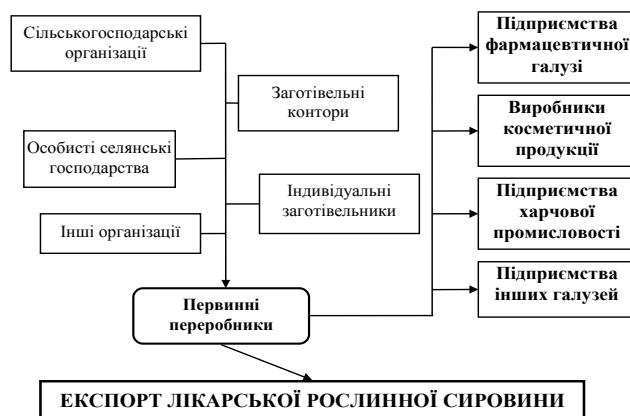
Сільськогосподарські організації

Заготівельні контори

Особисті селянські господарства

Індивідуальні заготівельники

Інші організації

Первинні переробники

Підприємства фармацевтичної галузі

Виробники косметичної продукції

Підприємства харчової промисловості

Підприємства інших галузей

ЕКСПОРТ ЛІКАРСЬКОЇ РОСЛИННОЇ СИРОВИНИ